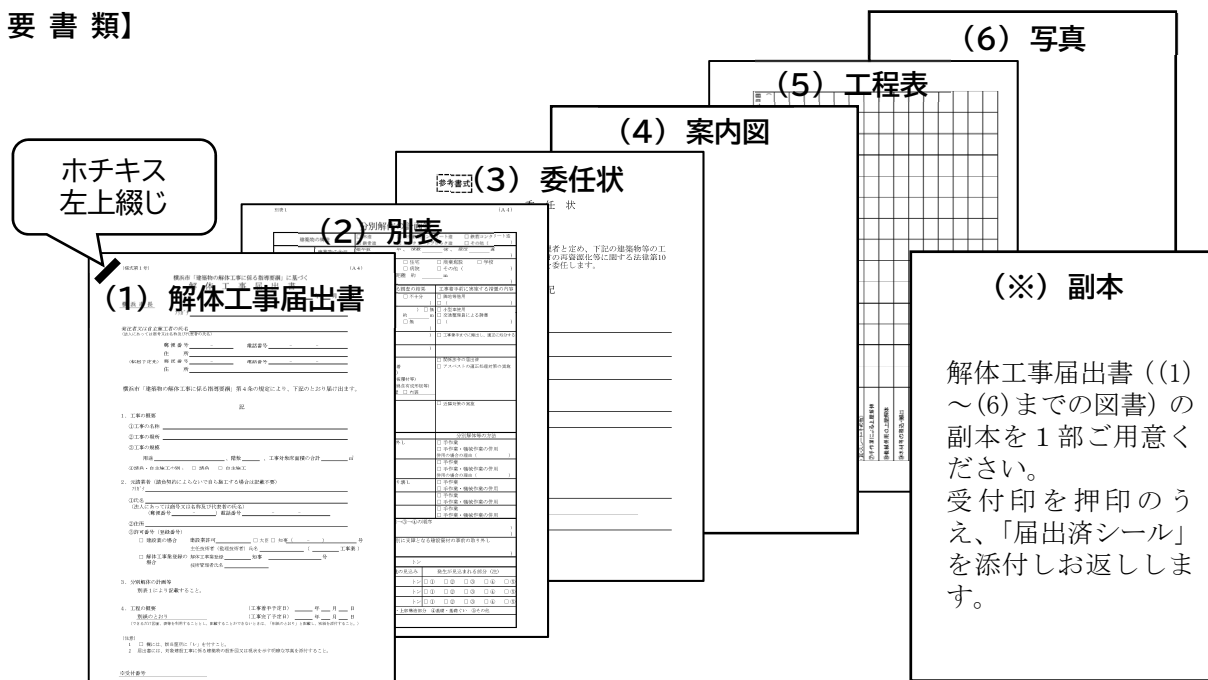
要 書 類】

（6）写真

（5）工程表

（4）案内図

参考書式（3）委任状

委 任 状

（2）別表

ホチキス
左上綴じ

（1）解体工事届出書

横浜市「建築物の解体工事に係る指導要綱」に基づく

解 体 工 事 届 出 書

横浜市「建築物の解体工事に係る指導要綱」第４条の規定により、下記のとおり届け出ます。

記

1．工事の概要

①工事の名称

②工事の場所

③工事の規模

2．元請業者

3．分別解体の計画等
別表1により記載すること。

4．工程の概要

（※）副本

解体工事届出書（(1)～(6)までの図書）の副本を１部ご用意ください。
受付印を押印のうえ、「届出済シール」を添付しお返しします。